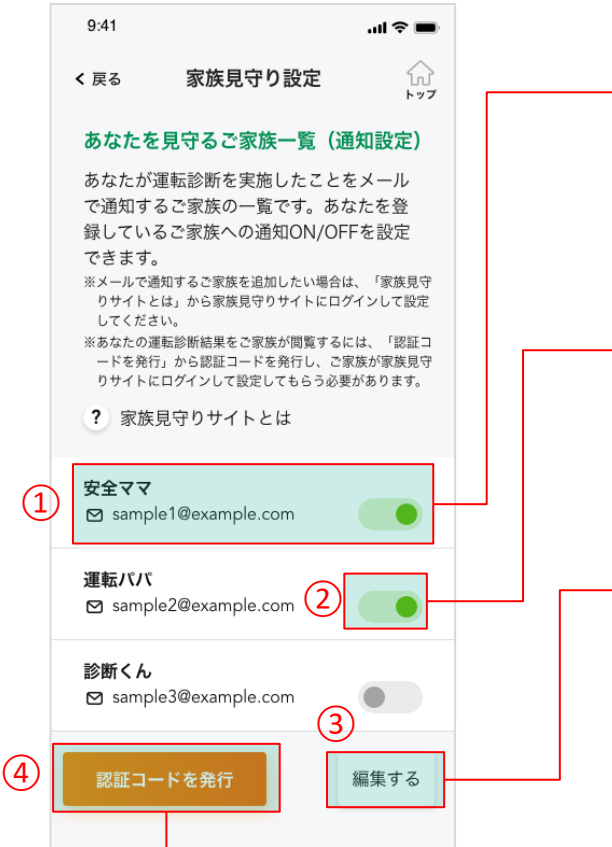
9:41

< 戻る

家族見守り設定

トップ

あなたを見守るご家族一覧（通知設定）

あなたが運転診断を実施したことをメールで通知するご家族の一覧です。あなたを登録しているご家族への通知ON/OFFを設定できます。

※メールで通知するご家族を追加したい場合は、「家族見守りサイトとは」から家族見守りサイトにログインして設定してください。

※あなたの運転診断結果をご家族が閲覧するには、「認証コードを発行」から認証コードを発行し、ご家族が家族見守りサイトにログインして設定してもらう必要があります。

? 家族見守りサイトとは

①

安全ママ
sample1@example.com

運転パパ
sample2@example.com

②

診断くん
sample3@example.com

③

④

認証コードを発行

編集する